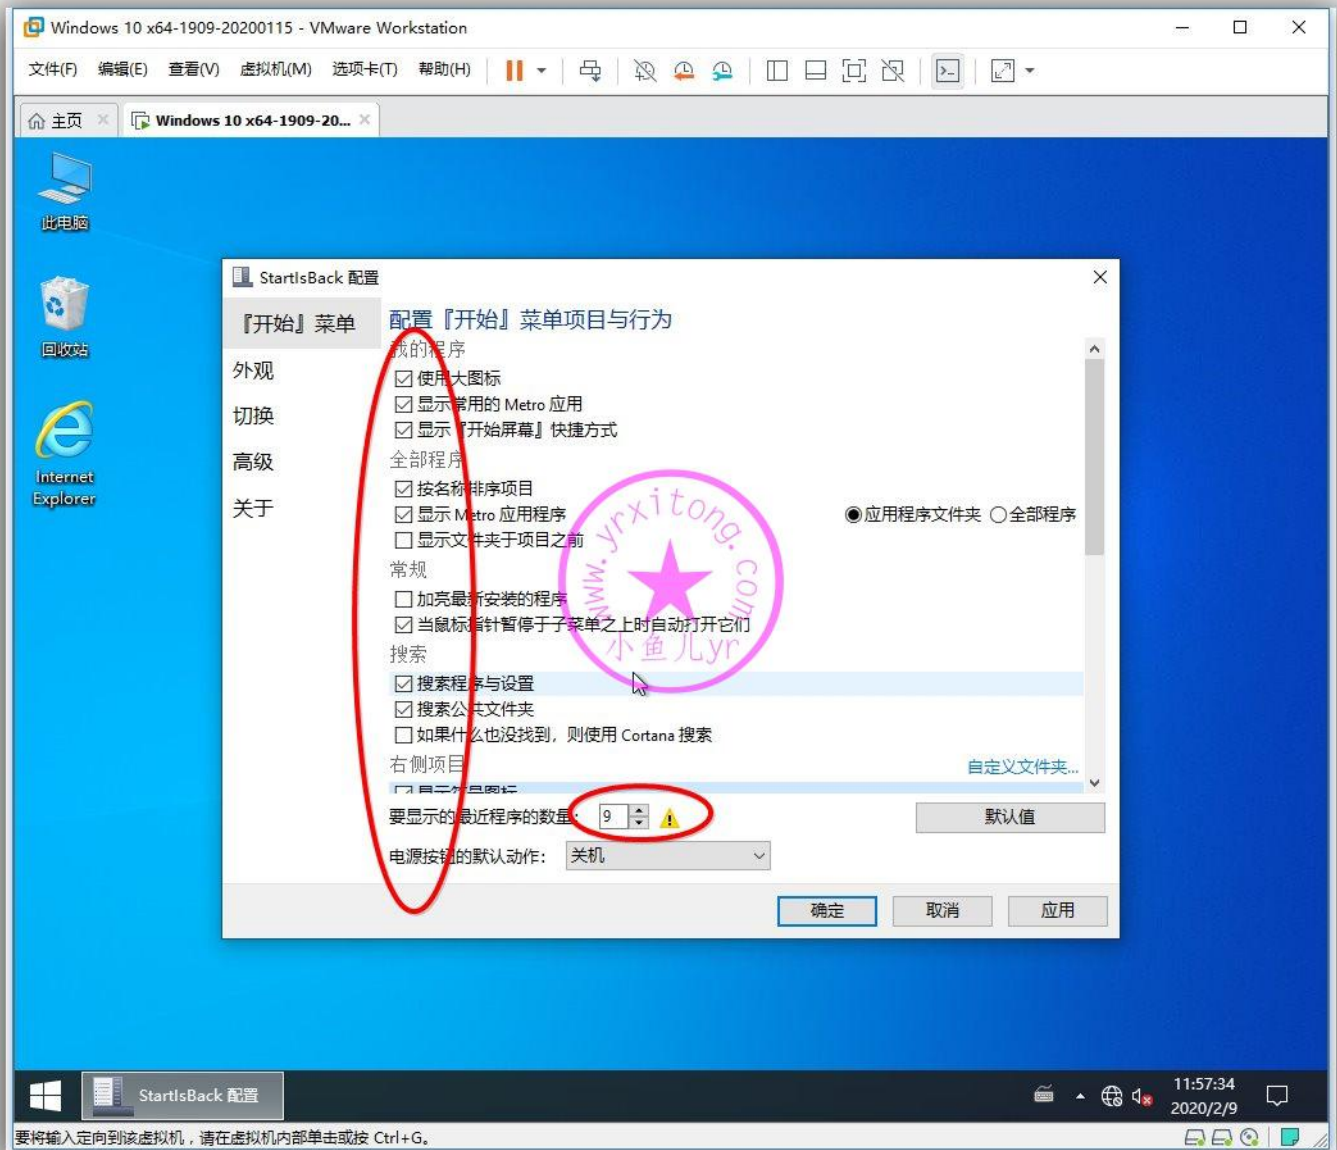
Windows 10 x64-1909-20200115 - VMware Workstation

文件(F) 编辑(E) 查看(V) 虚拟机(M) 选项卡(T) 帮助(H)

主页 × Windows 10 x64-1909-20... ×

此电脑

回收站

Internet Explorer

StartIsBack 配置

『开始』菜单
外观
切换
高级
关于

配置『开始』菜单项目与行为

我的程序
☑ 使用大图标
☑ 显示常用的 Metro 应用
☑ 显示『开始屏幕』快捷方式
全部程序
☑ 按名称排序项目
☑ 显示 Metro 应用程序 ◉ 应用程序文件夹 ○ 全部程序
☐ 显示文件夹于项目之前
常规
☐ 加亮最新安装的程序
☑ 当鼠标指针暂停于子菜单之上时自动打开它们
搜索
☑ 搜索程序与设置
☑ 搜索公共文件夹
☐ 如果什么也没找到，则使用 Cortana 搜索
右侧项目 自定义文件夹...
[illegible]

www.yrxitong.com 小鱼儿yr

要显示的最近程序的数量: 9 默认值
电源按钮的默认动作: 关机

确定 取消 应用

StartIsBack 配置

11:57:34
2020/2/9

要将输入定向到该虚拟机，请在虚拟机内部单击或按 Ctrl+G。